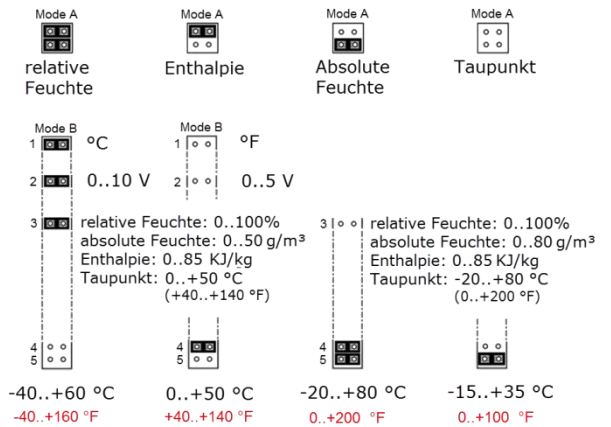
Mode A
relative Feuchte

Mode A
Enthalpie

Mode A
Absolute Feuchte

Mode A
Taupunkt

Mode B
1 °C
2 0..10 V
3 relative Feuchte: 0..100%
absolute Feuchte: 0..50 g/m³
Enthalpie: 0..85 KJ/kg
Taupunkt: 0..+50 °C
(+40..+140 °F)

Mode B
1 °F
2 0..5 V

3 relative Feuchte: 0..100%
absolute Feuchte: 0..80 g/m³
Enthalpie: 0..85 KJ/kg
Taupunkt: -20..+80 °C
(0..+200 °F)

4
5
-40..+60 °C
-40..+160 °F

4
5
0..+50 °C
+40..+140 °F

4
5
-20..+80 °C
0..+200 °F

-15..+35 °C
0..+100 °F